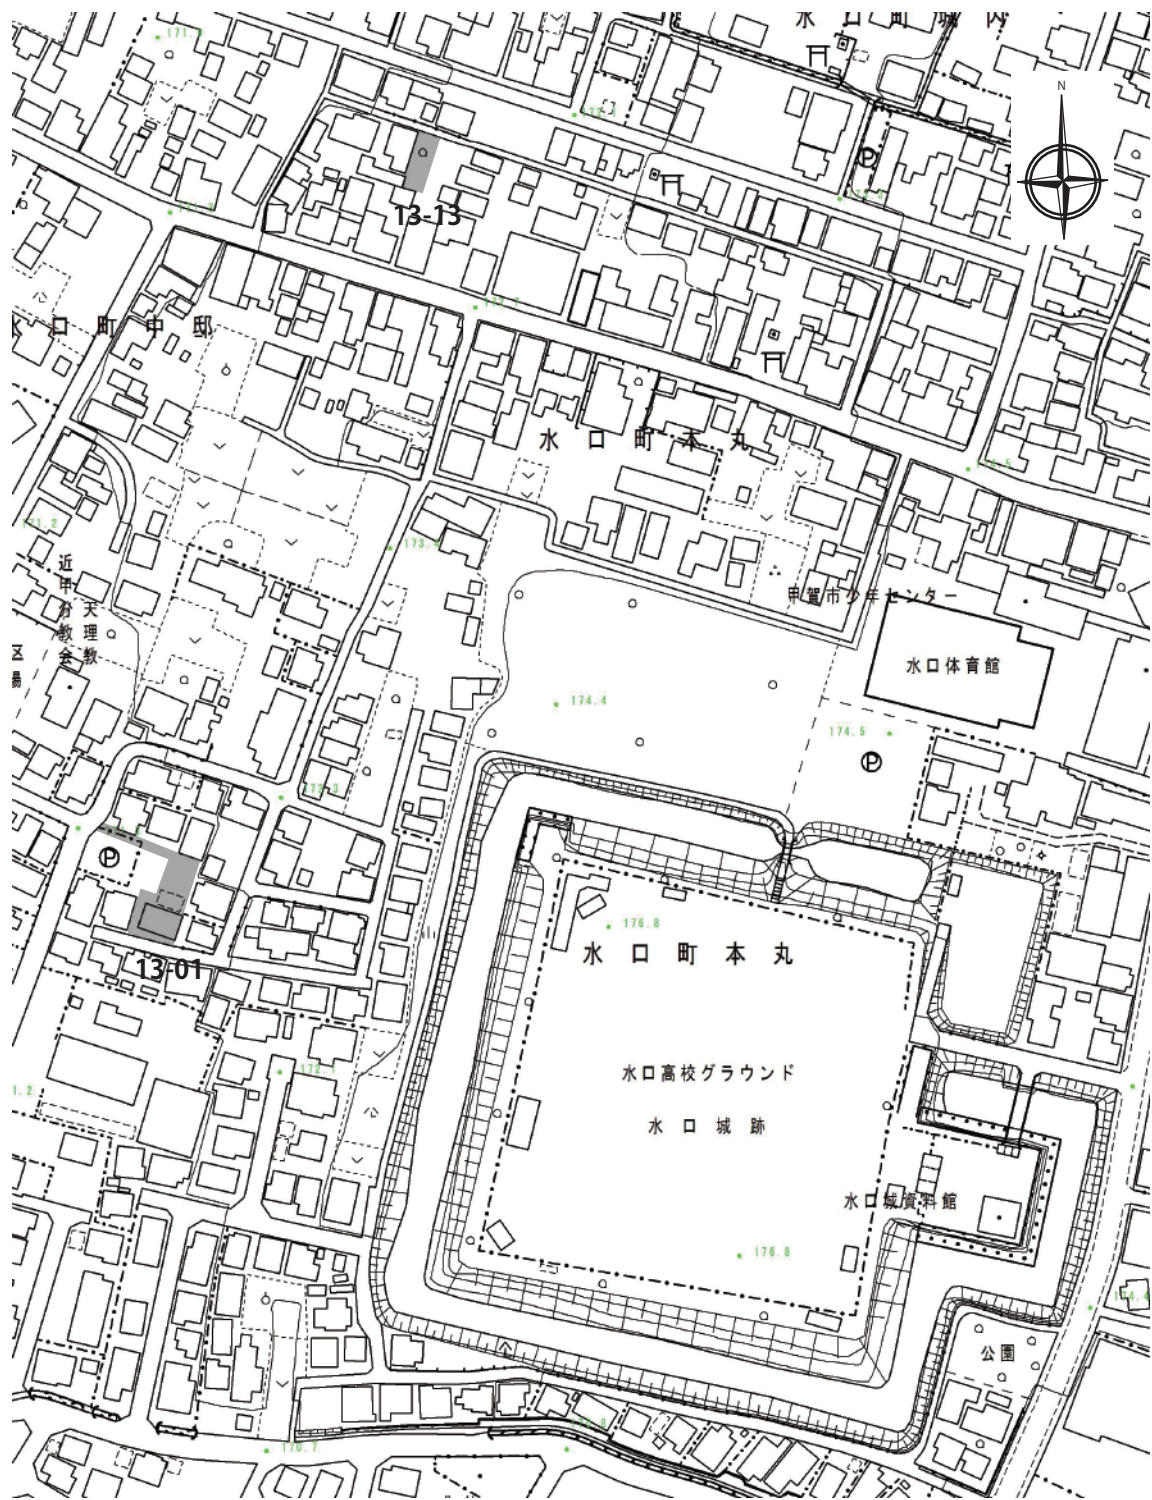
水口町城内

N

13-13

水口町中邸

水口町本丸

171.2

近江
天理教
甲賀分教会

区
場

甲賀市少年センター

水口体育館

174.4

174.5

13-01

176.8

水口町本丸

水口高校グラウンド

水口城跡

水口城資料館

176.8

公園

171.2